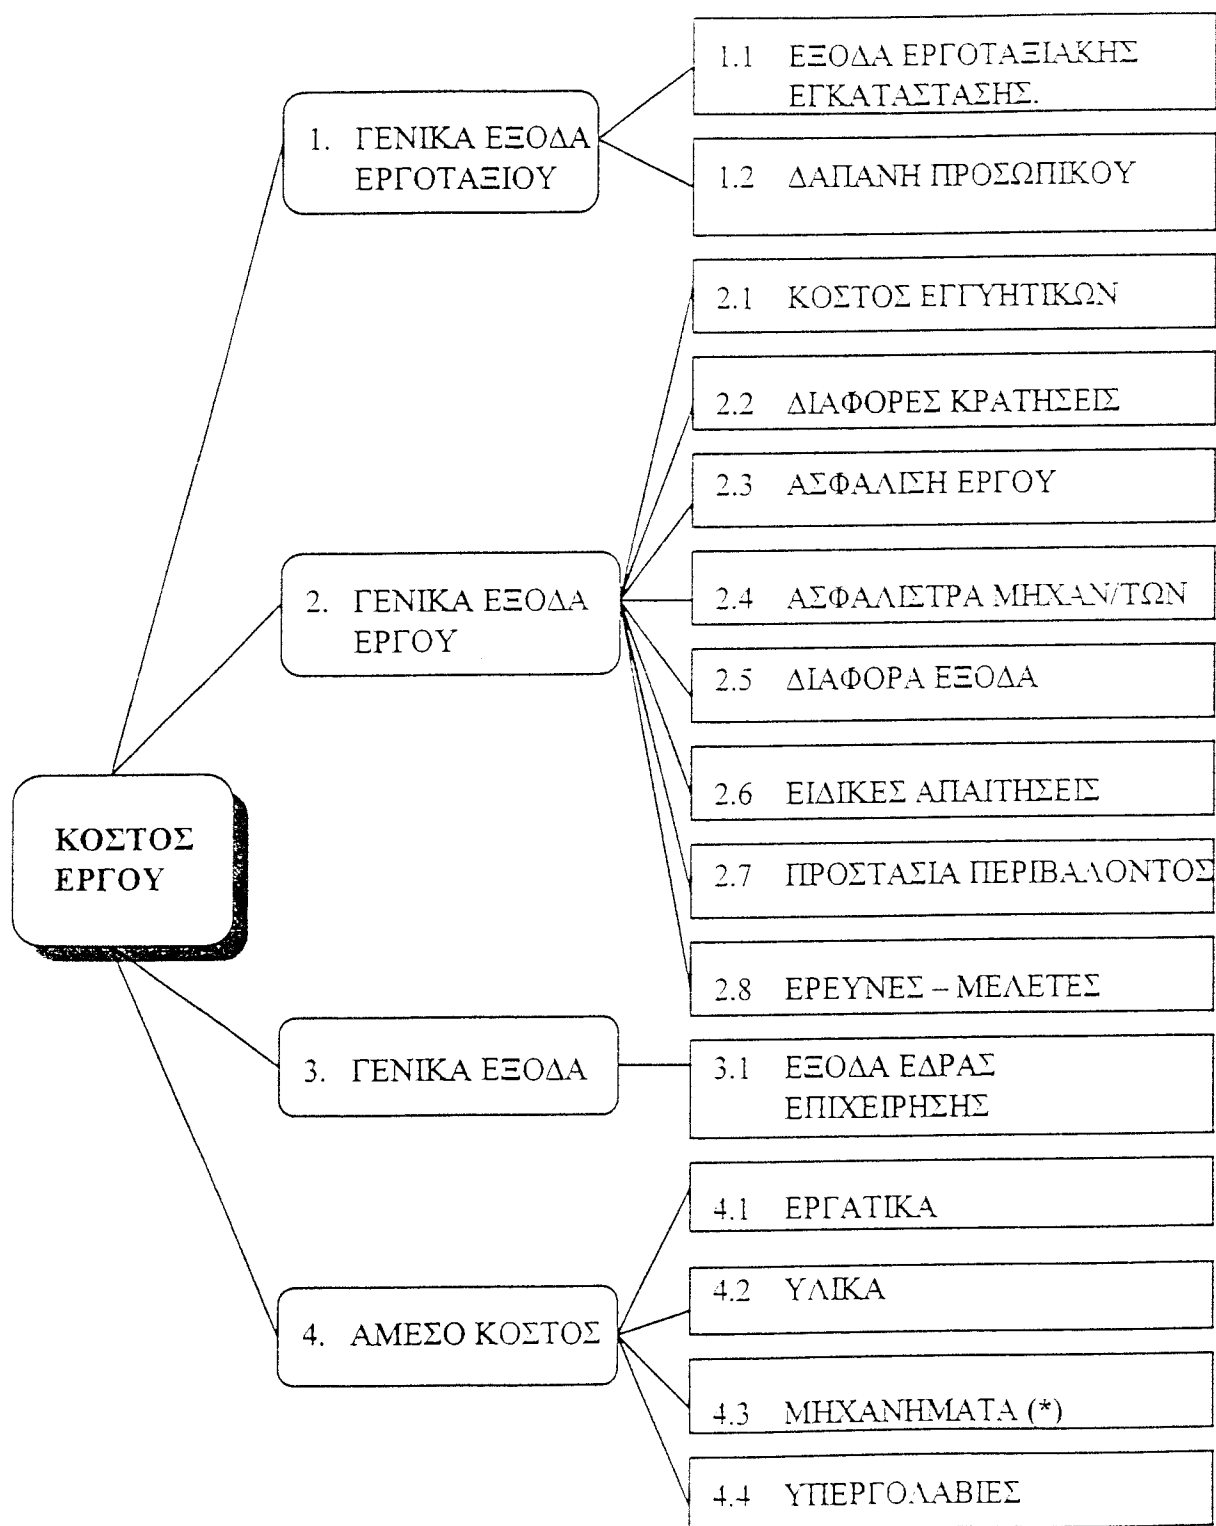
ΚΟΣΤΟΣ ΕΡΓΟΥ

1. ΓΕΝΙΚΑ ΕΞΟΔΑ ΕΡΓΟΤΑΞΙΟΥ

1.1 ΕΞΟΔΑ ΕΡΓΟΤΑΞΙΑΚΗΣ ΕΓΚΑΤΑΣΤΑΣΗΣ.

1.2 ΔΑΠΑΝΗ ΠΡΟΣΩΠΙΚΟΥ

2. ΓΕΝΙΚΑ ΕΞΟΔΑ ΕΡΓΟΥ

2.1 ΚΟΣΤΟΣ ΕΓΓΥΗΤΙΚΩΝ

2.2 ΔΙΑΦΟΡΕΣ ΚΡΑΤΗΣΕΙΣ

2.3 ΑΣΦΑΛΙΣΗ ΕΡΓΟΥ

2.4 ΑΣΦΑΛΙΣΤΡΑ ΜΗΧΑΝ/ΤΩΝ

2.5 ΔΙΑΦΟΡΑ ΕΞΟΔΑ

2.6 ΕΙΔΙΚΕΣ ΑΠΑΙΤΗΣΕΙΣ

2.7 ΠΡΟΣΤΑΣΙΑ ΠΕΡΙΒΑΛΟΝΤΟΣ

2.8 ΕΡΕΥΝΕΣ – ΜΕΛΕΤΕΣ

3. ΓΕΝΙΚΑ ΕΞΟΔΑ

3.1 ΕΞΟΔΑ ΕΔΡΑΣ ΕΠΙΧΕΙΡΗΣΗΣ

4. ΑΜΕΣΟ ΚΟΣΤΟΣ

4.1 ΕΡΓΑΤΙΚΑ

4.2 ΥΛΙΚΑ

4.3 ΜΗΧΑΝΗΜΑΤΑ (*)

4.4 ΥΠΕΡΓΟΛΑΒΙΕΣ